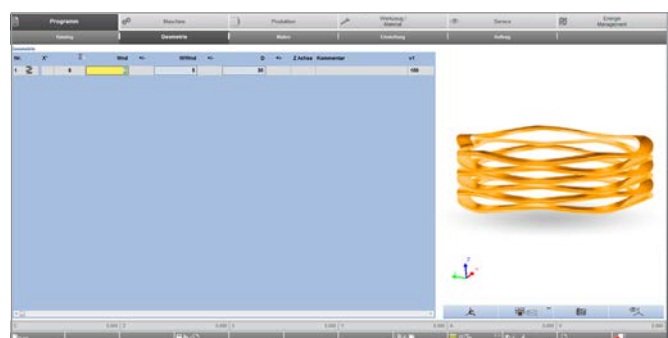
Programm

Maschine

Produktion

Werkzeug / Material

Service

Energie Management

Katalog

Geometrie

Makro

Einstellung

Auftrag

Geometrie

| Nr. | X° | Z | Wind | | WWind | | D | | Z Achse | Kommentar | v1 |
|---|---|---|---|---|---|---|---|---|---|---|---|
| 1 | | 0 | | | 0 | | 50 | | | | 100 |

Z

X

Y

0.000

0.000

0.000

0.000

0.000

0.000